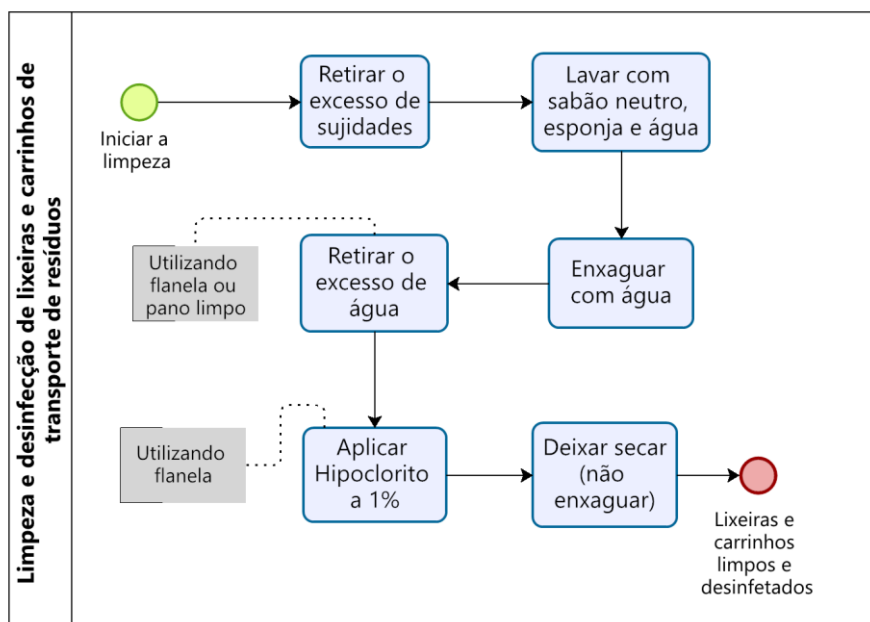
Limpeza e desinfecção de lixeiras e carrinhos de transporte de resíduos

Iniciar a limpeza

Retirar o excesso de sujidades

Lavar com sabão neutro, esponja e água

Enxaguar com água

Retirar o excesso de água

Utilizando flanela ou pano limpo

Aplicar Hipoclorito a 1%

Utilizando flanela

Deixar secar (não enxaguar)

Lixeiras e carrinhos limpos e desinfetados